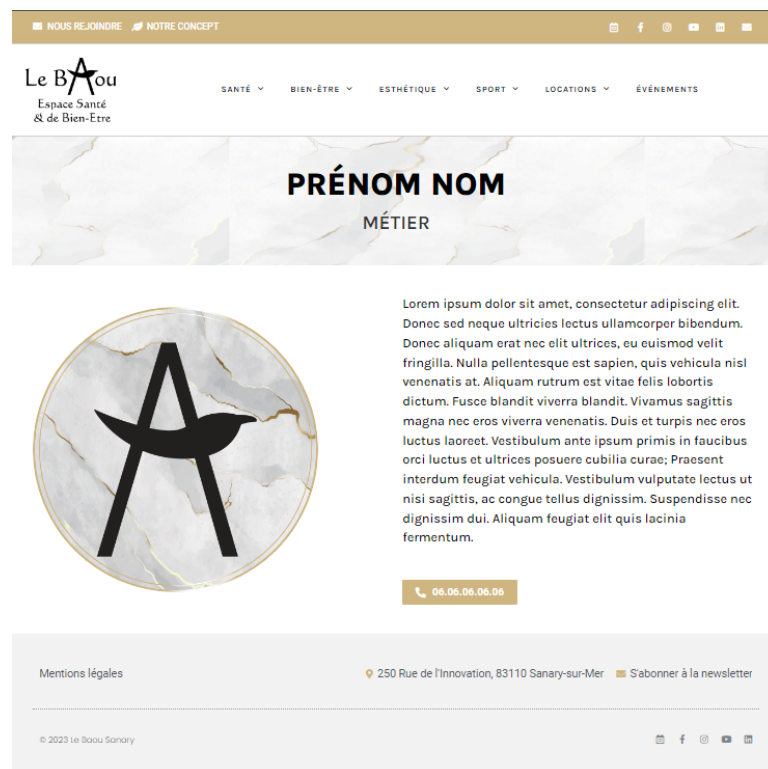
NOUS REJOINDRE NOTRE CONCEPT

Le BAou
Espace Santé
& de Bien-Etre

SANTÉ BIEN-ÊTRE ESTHÉTIQUE SPORT LOCATIONS ÉVÉNEMENTS

PRÉNOM NOM
MÉTIER

Lorem ipsum dolor sit amet, consectetur adipiscing elit. Donec sed neque ultricies lectus ullamcorper bibendum. Donec aliquam erat nec elit ultrices, eu euismod velit fringilla. Nulla pellentesque est sapien, quis vehicula nisl venenatis at. Aliquam rutrum est vitae felis lobortis dictum. Fusce blandit viverra blandit. Vivamus sagittis magna nec eros viverra venenatis. Duis et turpis nec eros luctus laoreet. Vestibulum ante ipsum primis in faucibus orci luctus et ultrices posuere cubilia curae; Praesent interdum feugiat vehicula. Vestibulum vulputate lectus ut nisi sagittis, ac congue tellus dignissim. Suspendisse nec dignissim dui. Aliquam feugiat elit quis lacinia fermentum.

06.06.06.06.06

Mentions légales

250 Rue de l'Innovation, 83110 Sanary-sur-Mer

S'abonner à la newsletter

© 2023 Le Baou Sanary